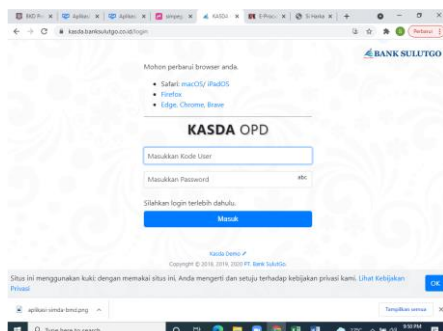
BKD Pr | Aplikas | Aplikas | simpeg | KASDA | E-Procu | E-Kinerja | +

kasda.banksulutgo.co.id/login

Perbarui

BANK SULUTGO

Mohon perbarui browser anda.

- Safari: macOS/ iPadOS
- Firefox
- Edge, Chrome, Brave

KASDA OPD

Masukkan Kode User

Masukkan Password

Silahkan login terlebih dahulu.

Masuk

Kasda Demo

Copyright © 2018, 2019, 2020 PT. Bank SulutGo

Situs ini menggunakan kuki; dengan memakai situs ini, Anda mengerti dan setuju terhadap kebijakan privasi kami. Lihat Kebijakan Privasi

OK

aplikasi-simda-bmd.png

Tampilkan semua

Type here to search